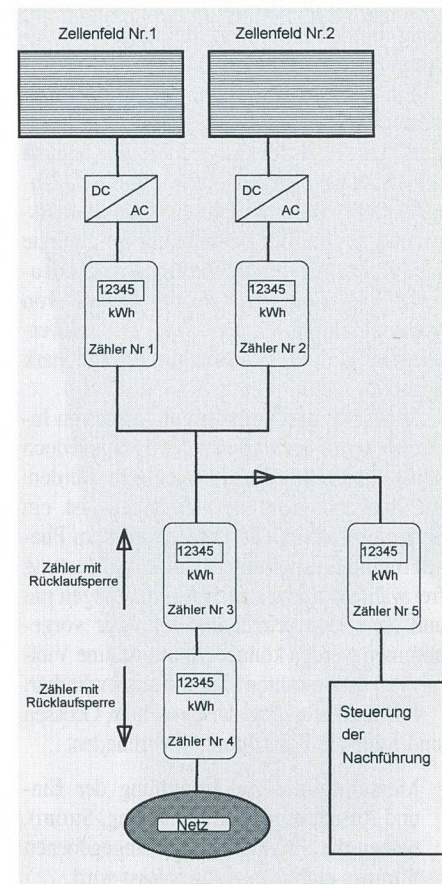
Zellenfeld Nr.1

Zellenfeld Nr.2

DC
AC

DC
AC

12345
kWh
Zähler Nr 1

12345
kWh
Zähler Nr 2

Zähler mit Rücklaufsperre

12345
kWh
Zähler Nr 3

12345
kWh
Zähler Nr 5

Zähler mit Rücklaufsperre

12345
kWh
Zähler Nr 4

Steuerung der Nachführung

Netz